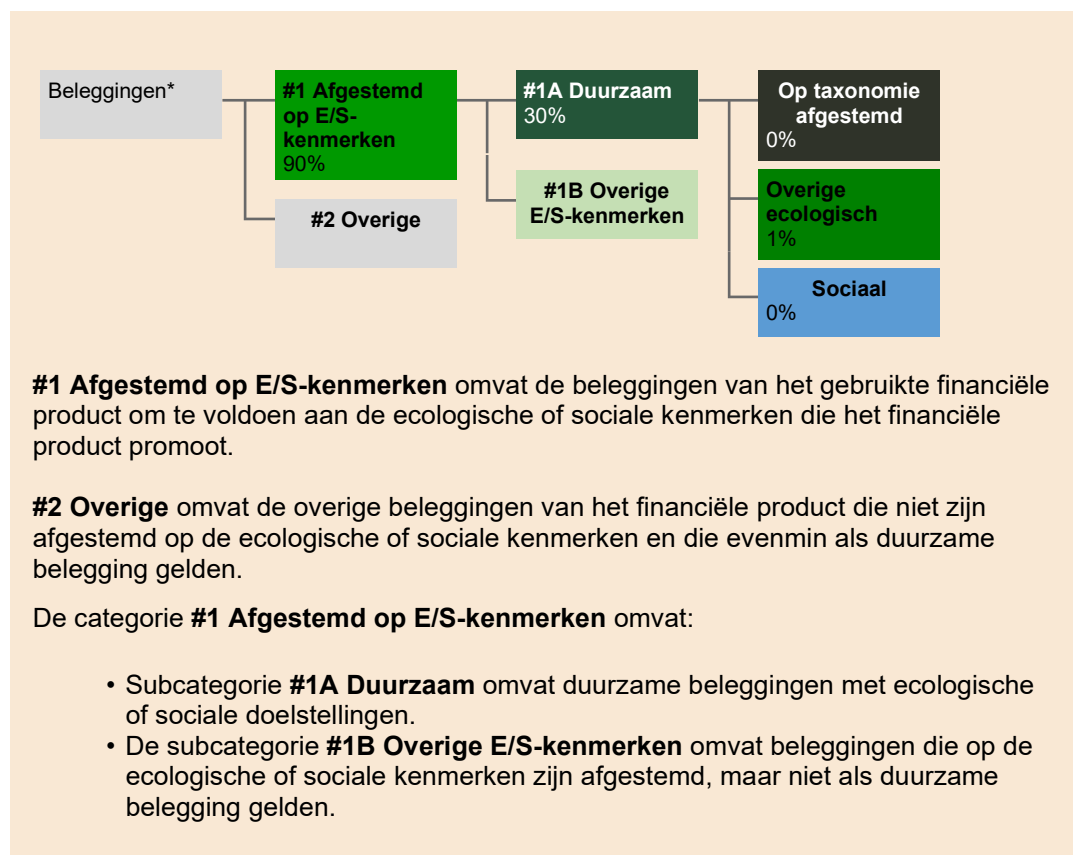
Beleggingen*

**#1 Afgestemd op E/S-kenmerken**
90%

**#2 Overige**

**#1A Duurzaam**
30%

**#1B Overige E/S-kenmerken**

**Op taxonomie afgestemd**
0%

**Overige ecologisch**
1%

**Sociaal**
0%

**#1 Afgestemd op E/S-kenmerken** omvat de beleggingen van het gebruikte financiële product om te voldoen aan de ecologische of sociale kenmerken die het financiële product promoot.

**#2 Overige** omvat de overige beleggingen van het financiële product die niet zijn afgestemd op de ecologische of sociale kenmerken en die evenmin als duurzame belegging gelden.

De categorie **#1 Afgestemd op E/S-kenmerken** omvat:

• Subcategorie **#1A Duurzaam** omvat duurzame beleggingen met ecologische of sociale doelstellingen.
• De subcategorie **#1B Overige E/S-kenmerken** omvat beleggingen die op de ecologische of sociale kenmerken zijn afgestemd, maar niet als duurzame belegging gelden.